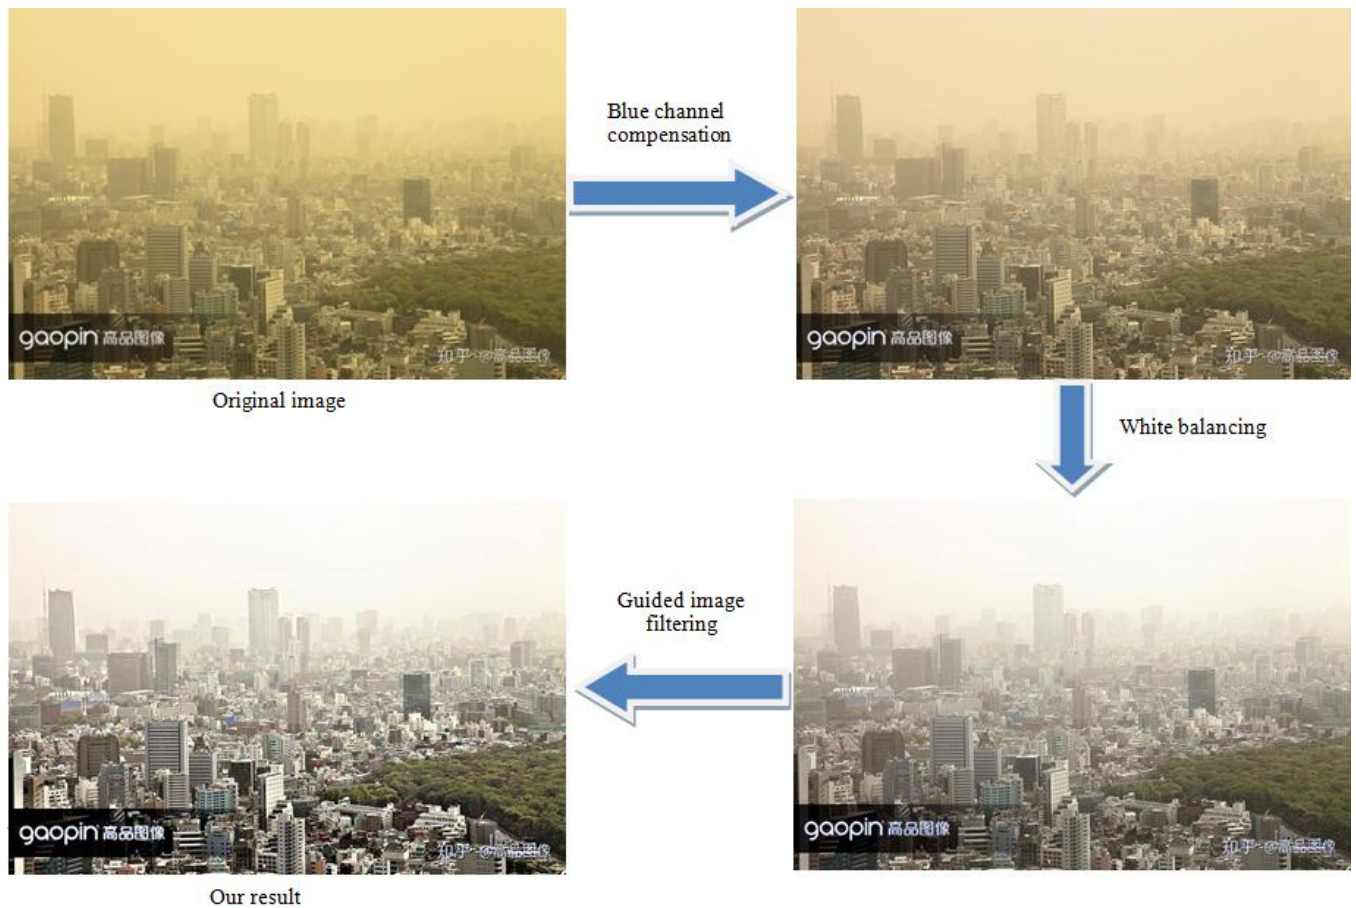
gaopin 高品图像

知乎 @高品图像

Original image

Blue channel compensation

gaopin 高品图像

知乎 @高品图像

White balancing

gaopin 高品图像

知乎 @高品图像

Guided image filtering

gaopin 高品图像

知乎 @高品图像

Our result